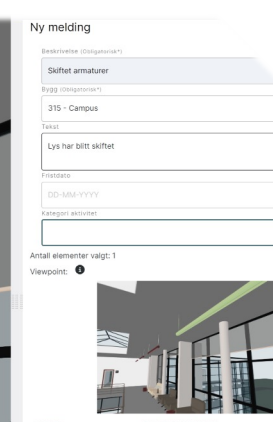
Ny melding

Beskrivelse (Obligatorisk*)

Skiftet armaturer

Bygg (Obligatorisk*)

315 - Campus

Tekst

Lys har blitt skiftet

Fristdato

DD-MM-YYYY

Kategori aktivitet

Antall elementer valgt: 1

Viewpoint: